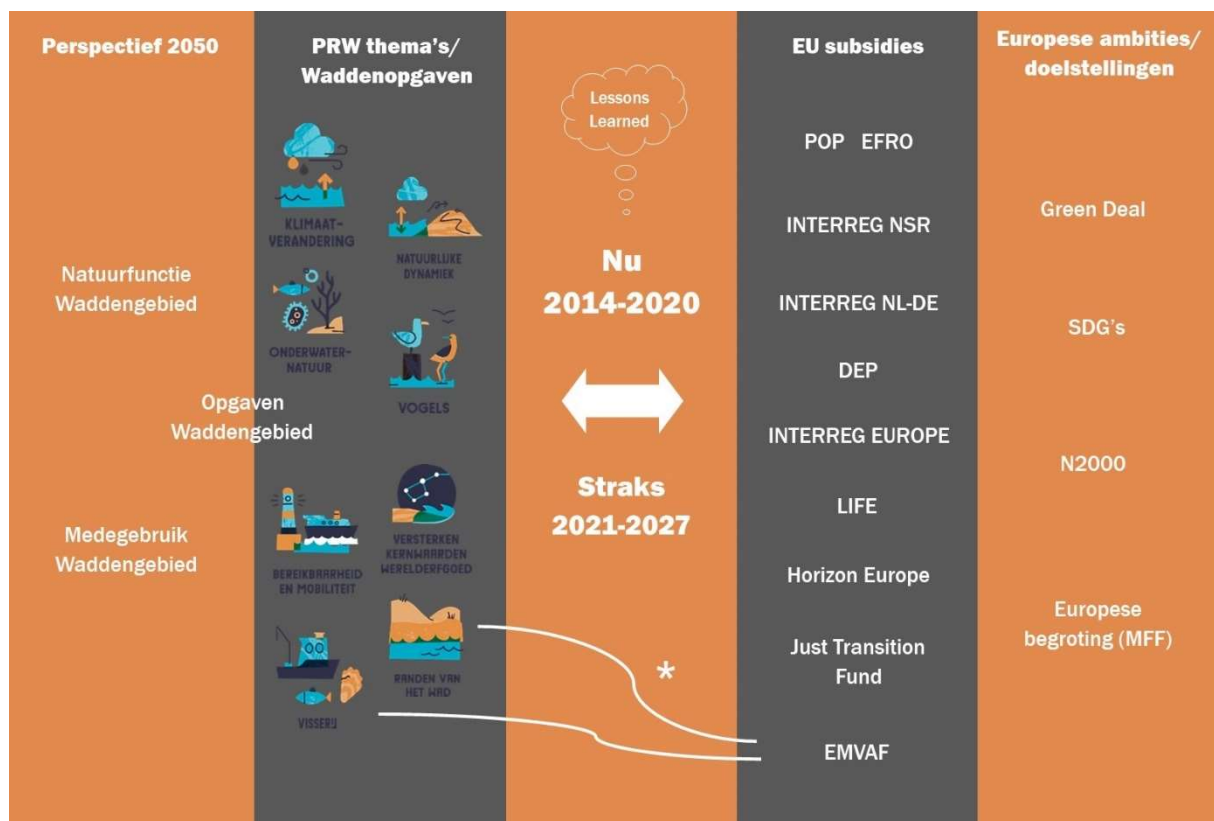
Perspectief 2050

Natuurfunctie Waddengebied

Opgaven Waddengebied

Medegebruik Waddengebied

PRW thema's/ Waddenopgaven

KLIMAAT-VERANDERING

NATUURLIJKE DYNAMIEK

ONDERWATER-NATUUR

VOGELS

BEREIKBAARHEID EN MOBILITEIT

VERSTERKEN KERNWAARDEN WERELDERFGOED

VISSERIJ

RANDEN VAN HET WAD

Lessons Learned

Nu 2014-2020

Straks 2021-2027

*

EU subsidies

POP EFRO

INTERREG NSR

INTERREG NL-DE

DEP

INTERREG EUROPE

LIFE

Horizon Europe

Just Transition Fund

EMVAF

Europese ambities/ doelstellingen

Green Deal

SDG's

N2000

Europese begroting (MFF)